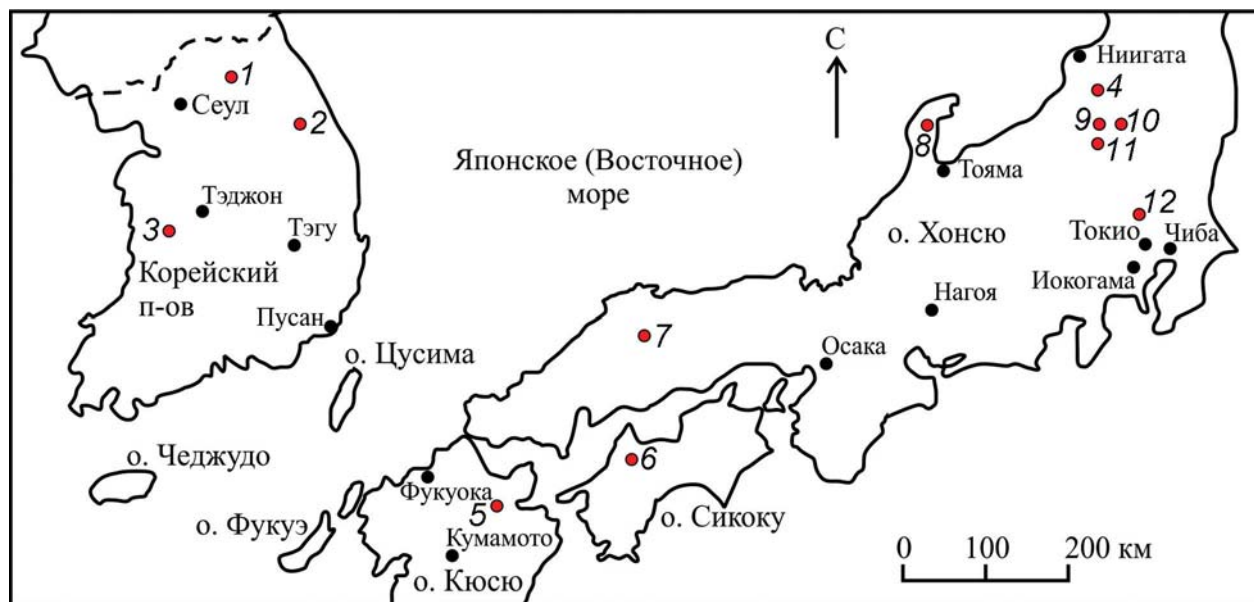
1
Сеул
2
3
Тэджон
Тэгу
Корейский п-ов
Пусан
о. Цусима
о. Чеджудо
о. Фукуэ
Фукуока
5
Кумамото
о. Кюсю
Японское (Восточное) море
С
7
6
о. Сикоку
Осака
Нагоя
8
Тояма
о. Хонсю
Ниигата
4
9
10
11
12
Токио
Чиба
Иокогама
0
100
200 км